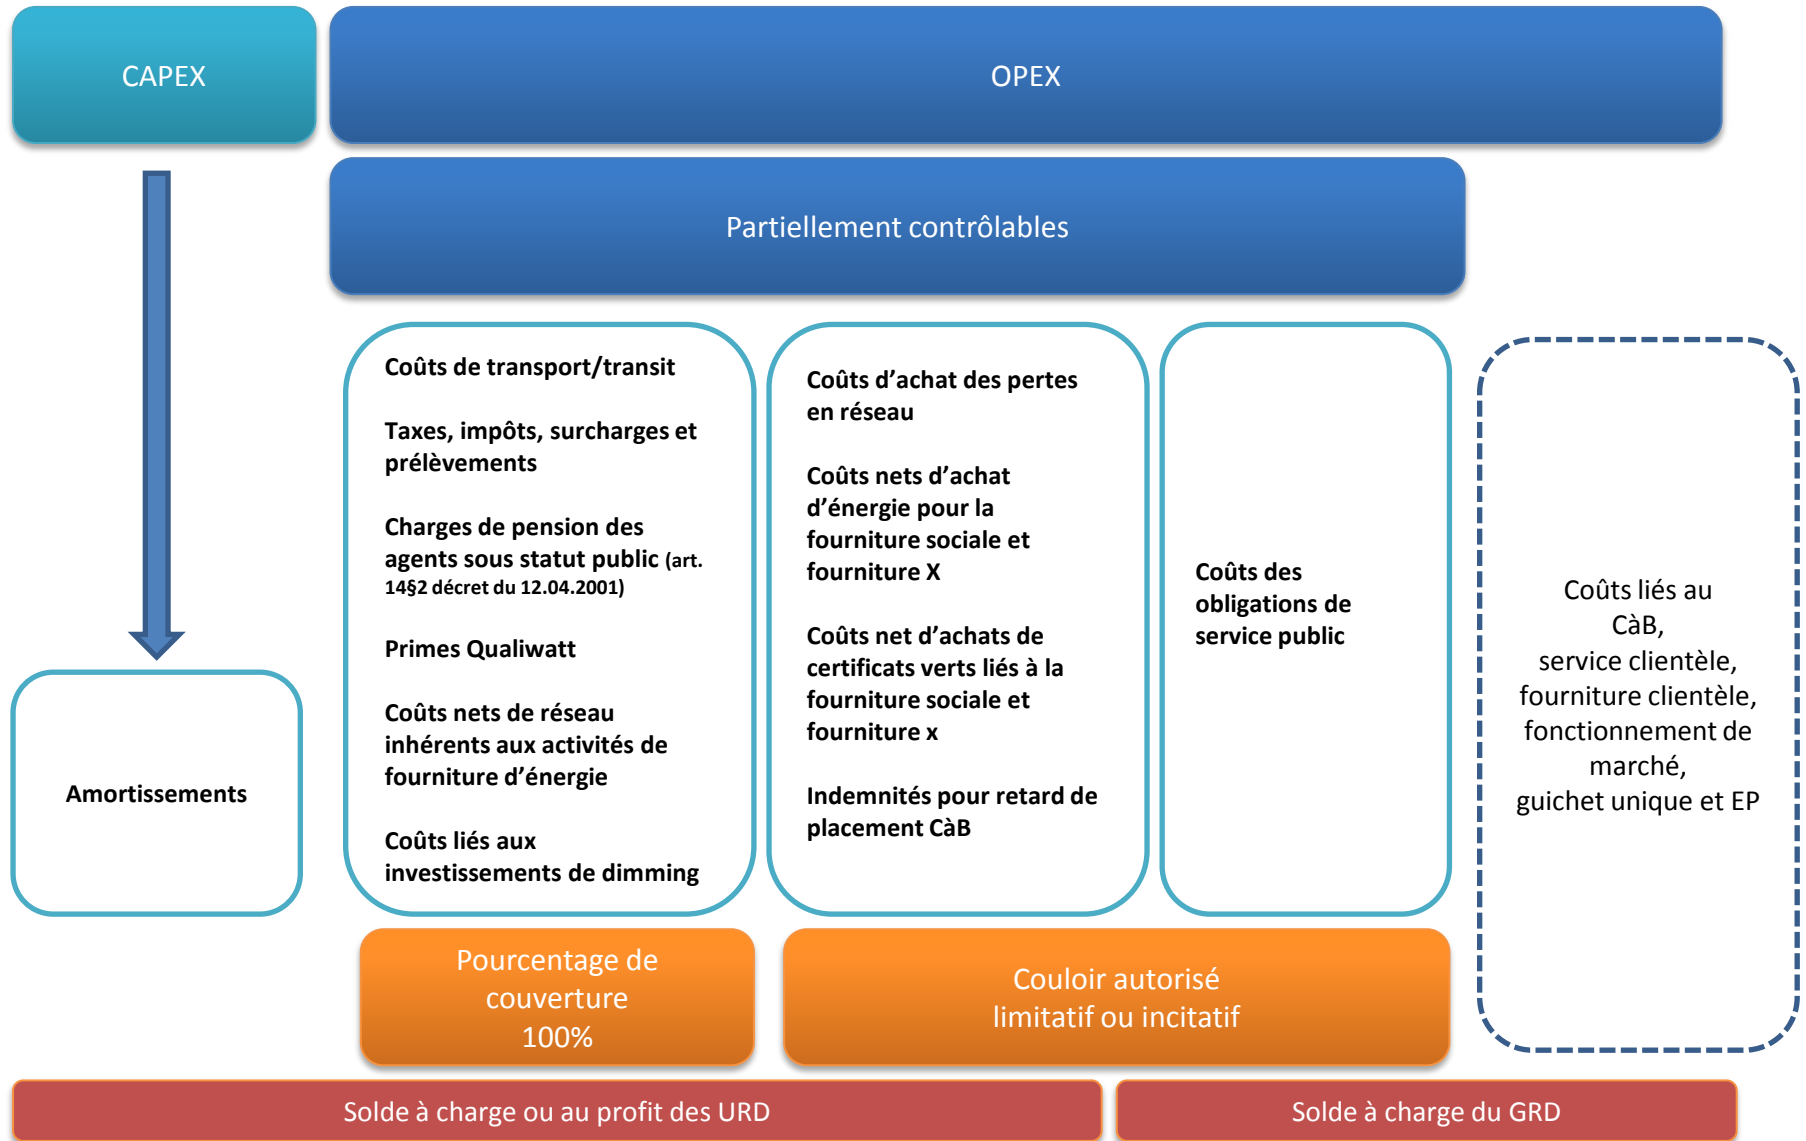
CAPEX

OPEX

Partiellement contrôlables

Amortissements

Coûts de transport/transit

Taxes, impôts, surcharges et prélèvements

Charges de pension des agents sous statut public (art. 14§2 décret du 12.04.2001)

Primes Qualiwatt

Coûts nets de réseau inhérents aux activités de fourniture d’énergie

Coûts liés aux investissements de dimming

Coûts d’achat des pertes en réseau

Coûts nets d’achat d’énergie pour la fourniture sociale et fourniture X

Coûts net d’achats de certificats verts liés à la fourniture sociale et fourniture x

Indemnités pour retard de placement CàB

Coûts des obligations de service public

Coûts liés au CàB, service clientèle, fourniture clientèle, fonctionnement de marché, guichet unique et EP

Pourcentage de couverture 100%

Couloir autorisé limitatif ou incitatif

Solde à charge ou au profit des URD

Solde à charge du GRD